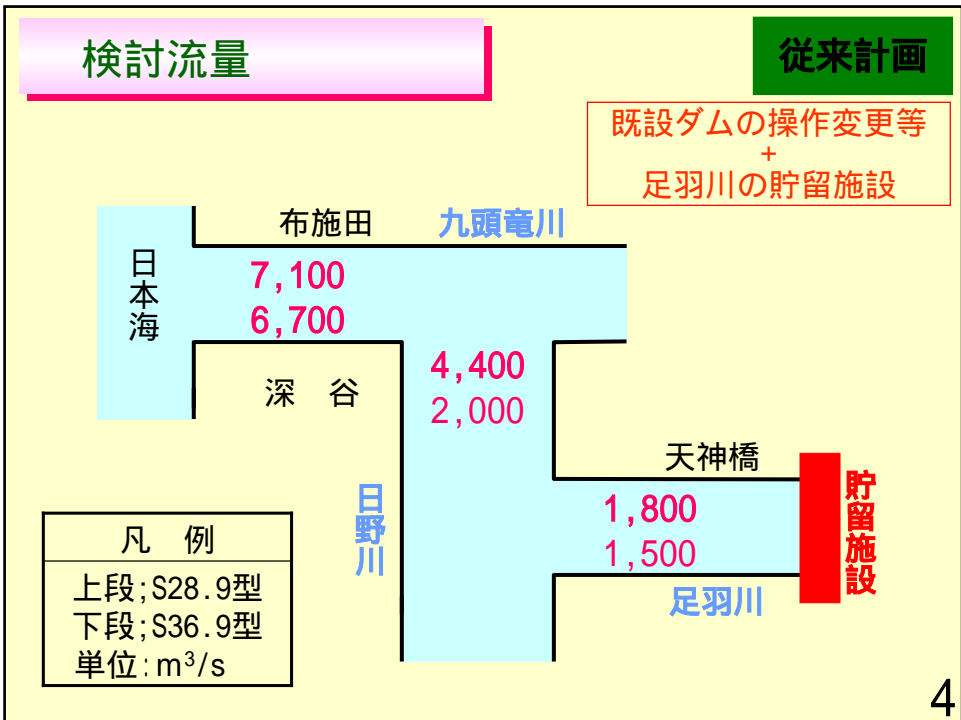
検討流量

従来計画

既設ダムの操作変更等
+
足羽川の貯留施設

日本海

布施田

九頭竜川

7,100
6,700

深　谷

4,400
2,000

日野川

天神橋

1,800
1,500

足羽川

貯留施設

凡　例
上段;S28.9型
下段;S36.9型
単位:$m^3/s$

4